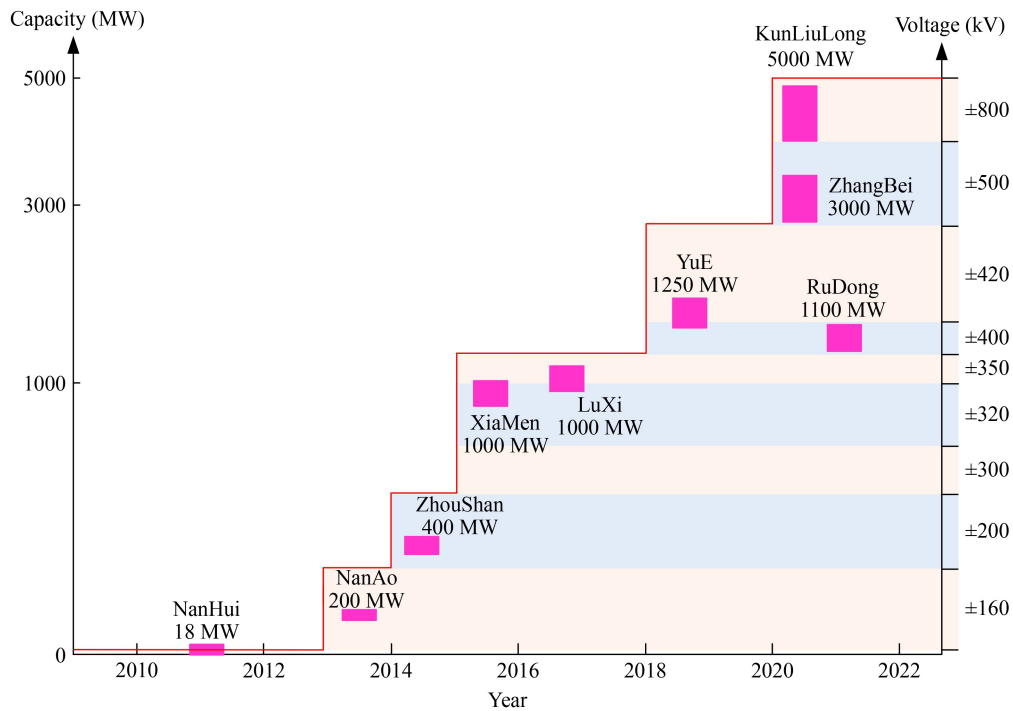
Capacity (MW)

Voltage (kV)

5000

3000

1000

0

KunLiuLong 5000 MW

ZhangBei 3000 MW

YuE 1250 MW

RuDong 1100 MW

XiaMen 1000 MW

LuXi 1000 MW

ZhouShan 400 MW

NanAo 200 MW

NanHui 18 MW

±800

±500

±420

±400

±350

±320

±300

±200

±160

2010

2012

2014

2016

2018

2020

2022

Year